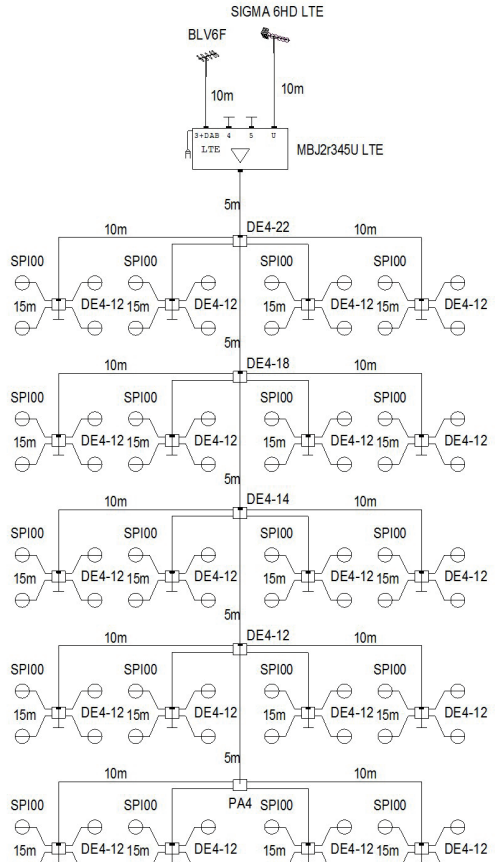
SIGMA 6HD LTE

BLV6F

10m

10m

3+DAB 4 5 U
LTE

MBJ2r345U LTE

5m

10m DE4-22 10m

SPI00 SPI00 SPI00 SPI00

15m DE4-12 15m DE4-12 15m DE4-12 15m DE4-12

5m

10m DE4-18 10m

SPI00 SPI00 SPI00 SPI00

15m DE4-12 15m DE4-12 15m DE4-12 15m DE4-12

5m

10m DE4-14 10m

SPI00 SPI00 SPI00 SPI00

15m DE4-12 15m DE4-12 15m DE4-12 15m DE4-12

5m

10m DE4-12 10m

SPI00 SPI00 SPI00 SPI00

15m DE4-12 15m DE4-12 15m DE4-12 15m DE4-12

5m

10m 10m

SPI00 SPI00 PA4 SPI00 SPI00

15m DE4-12 15m DE4-12 15m DE4-12 15m DE4-12